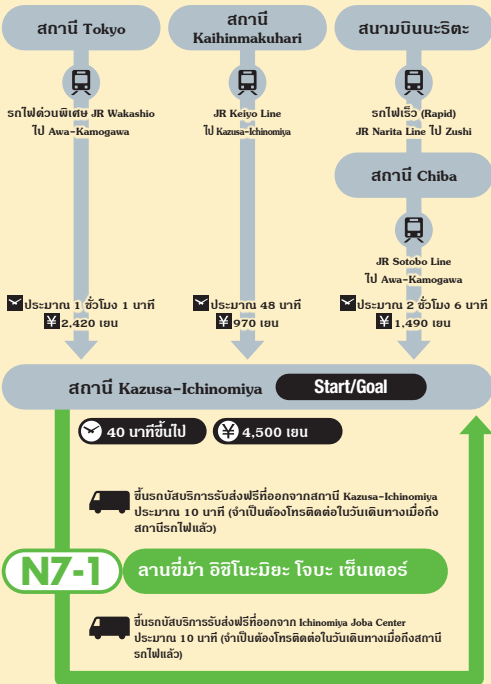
สถานี Tokyo

สถานี Kaihinmakuhari

สนามบินนะริตะ

รถไฟด่วนพิเศษ JR Wakashio ไป Awa-Kamogawa

JR Keiyo Line ไป Kazusa-Ichinomiya

รถไฟเร็ว (Rapid) JR Narita Line ไป Zushi

สถานี Chiba

JR Sotobo Line ไป Awa-Kamogawa

ประมาณ 1 ชั่วโมง 1 นาที
¥ 2,420 เยน

ประมาณ 48 นาที
¥ 970 เยน

ประมาณ 2 ชั่วโมง 6 นาที
¥ 1,490 เยน

สถานี Kazusa-Ichinomiya

Start/Goal

40 นาทีขึ้นไป

¥ 4,500 เยน

ขึ้นรถบัสบริการรับส่งฟรีที่ออกจากสถานี Kazusa-Ichinomiya ประมาณ 10 นาที (จำเป็นต้องโทรติดต่อในวันเดินทางเมื่อถึงสถานีรถไฟแล้ว)

N7-1

ลานขี่ม้า อิชิโนะมิยะ โจบะ เซ็นเตอร์

ขึ้นรถบัสบริการรับส่งฟรีที่ออกจาก Ichinomiya Joba Center ประมาณ 10 นาที (จำเป็นต้องโทรติดต่อในวันเดินทางเมื่อถึงสถานีรถไฟแล้ว)